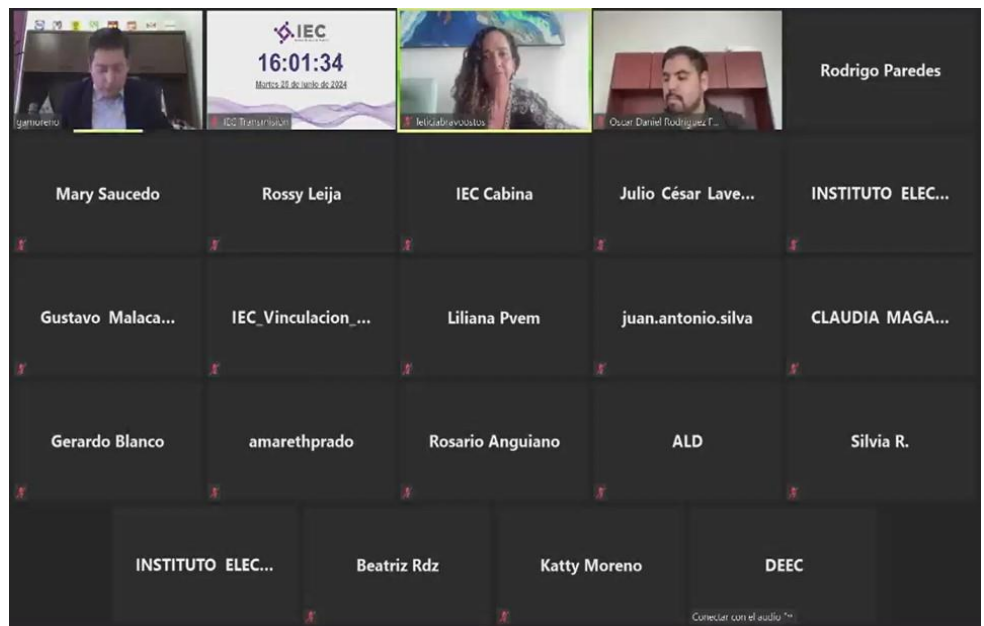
gamoreno

IEC
16:01:34
Martes 25 de junio de 2024
IEC Transmisión

feliciabravocostos

Oscar Daniel Rodríguez F...

Rodrigo Paredes

Mary Saucedo

Rossy Leija

IEC Cabina

Julio César Lave...

INSTITUTO ELEC...

Gustavo Malaca...

IEC_Vinculacion_...

Liliana Pvem

juan.antonio.silva

CLAUDIA MAGA...

Gerardo Blanco

amarethprado

Rosario Anguiano

ALD

Silvia R.

INSTITUTO ELEC...

Beatriz Rdz

Katty Moreno

DEEC
Conectar con el audio